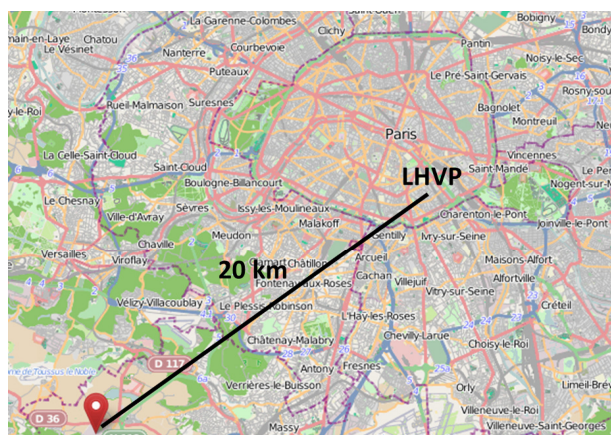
La-Garenne-Colombes
Clichy
Saint-Ouen
Bobigny
Bondy
main-en-Laye
Chatou
Le Vésinet
Nanterre
Courbevoie
Pantin
Noisy-le-Sec
Puteaux
Le Pré-Saint-Gervais
Rosny-sous
Rueil-Malmaison
Suresnes
Bagnolet
y-le-Roi
Montreuil
Paris
La Celle-Saint-Cloud
Saint-Cloud
Vincennes
LHVP
Saint-Mandé
Boulogne-Billancourt
Nogent-sur-Ma
Le Chesnay
Ville-d'Avray
Sèvres
Issy-les-Moulineaux
Charenton-le-Pont
Joinville-le-Pont
Malakoff
Gentilly
Ivry-sur-Seine
Chaville
Meudon
Versailles
Viroflay
Clamart
Châtillon
Arcueil
Maisons-Alfort
20 km
Fontenay-aux-Roses
Cachan
Alfortville
Villejuif
Vitry-sur-Seine
Vélizy-Villacoublay
Le Plessis-Robinson
L'Haÿ-les-Roses
Créteil
Châtenay-Malabry
Chevilly-Larue
Choisy-le-Roi
D 117
Antony
Fresnes
Verrières-le-Buisson
Limeil-Brév
Orly
D 36
Villeneuve-le-Roi
Massy
Villeneuve-Saint-Georges